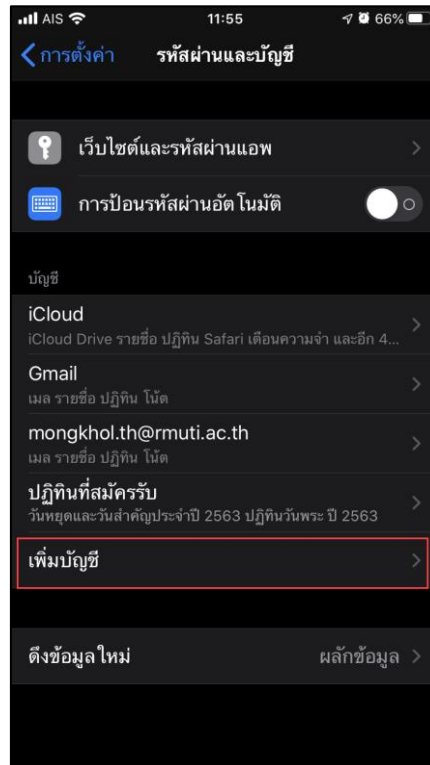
AIS 11:55 66%

การตั้งค่า รหัสผ่านและบัญชี

เว็บไซต์และรหัสผ่านแอพ

การป้อนรหัสผ่านอัตโนมัติ

บัญชี

iCloud
iCloud Drive รายชื่อ ปฏิทิน Safari เตือนความจำ และอีก 4...

Gmail
เมล รายชื่อ ปฏิทิน โน้ต

mongkhol.th@rmuti.ac.th
เมล รายชื่อ ปฏิทิน โน้ต

ปฏิทินที่สมัครรับ
วันหยุดและวันสำคัญประจำปี 2563 ปฏิทินวันพระ ปี 2563

เพิ่มบัญชี

ดึงข้อมูลใหม่ ผลักข้อมูล